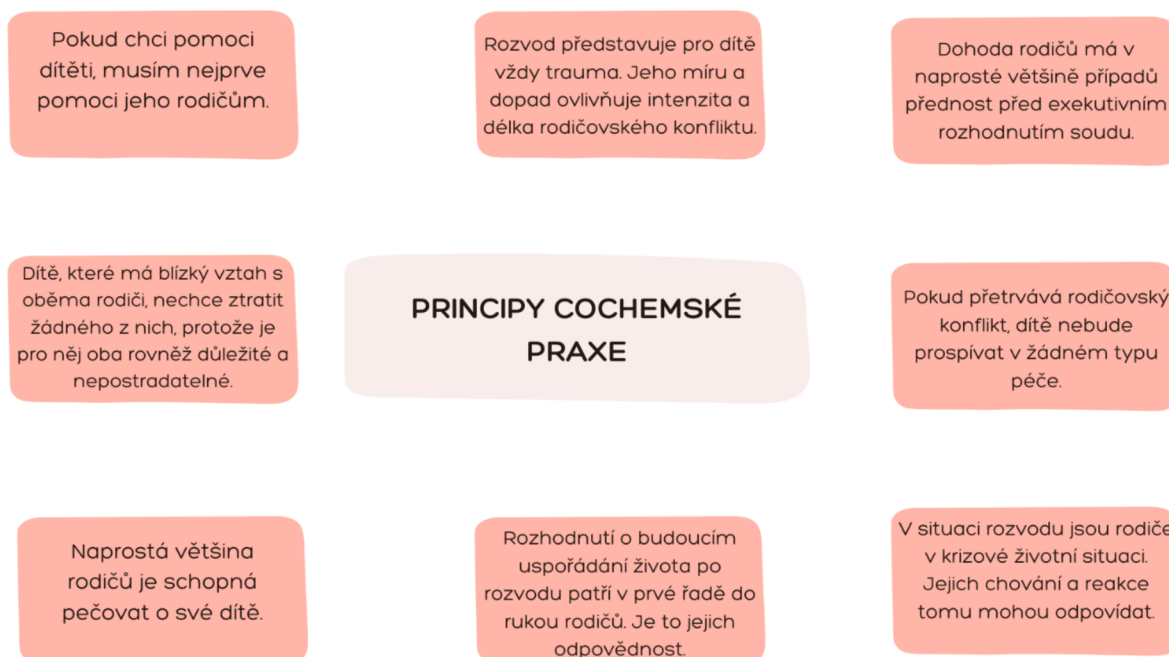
Pokud chci pomoci dítěti, musím nejprve pomoci jeho rodičům.

Rozvod představuje pro dítě vždy trauma. Jeho míru a dopad ovlivňuje intenzita a délka rodičovského konfliktu.

Dohoda rodičů má v naprosté většině případů přednost před exekutivním rozhodnutím soudu.

Dítě, které má blízký vztah s oběma rodiči, nechce ztratit žádného z nich, protože je pro něj oba rovněž důležité a nepostradatelné.

PRINCIPY COCHEMSKÉ PRAXE

Pokud přetrvává rodičovský konflikt, dítě nebude prospívat v žádném typu péče.

Naprostá většina rodičů je schopná pečovat o své dítě.

Rozhodnutí o budoucím uspořádání života po rozvodu patří v prvé řadě do rukou rodičů. Je to jejich odpovědnost.

V situaci rozvodu jsou rodiče v krizové životní situaci. Jejich chování a reakce tomu mohou odpovídat.